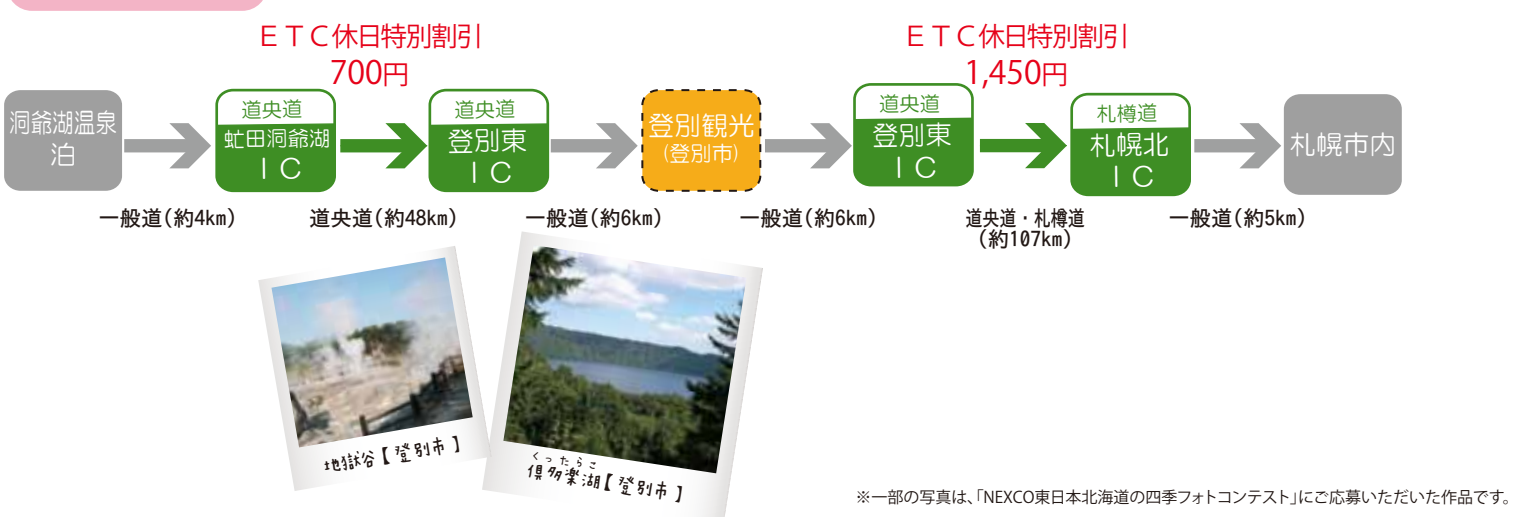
ＥＴＣ休日特別割引
700円

ＥＴＣ休日特別割引
1,450円

洞爺湖温泉泊

道央道
虻田洞爺湖
ＩＣ

道央道
登別東
ＩＣ

登別観光
（登別市）

道央道
登別東
ＩＣ

札樽道
札幌北
ＩＣ

札幌市内

一般道（約4km）
道央道（約48km）
一般道（約6km）
一般道（約6km）
道央道・札樽道（約107km）
一般道（約5km）

地獄谷【登別市】

くったらこ
倶多楽湖【登別市】

※一部の写真は、「NEXCO東日本北海道の四季フォトコンテスト」にご応募いただいた作品です。